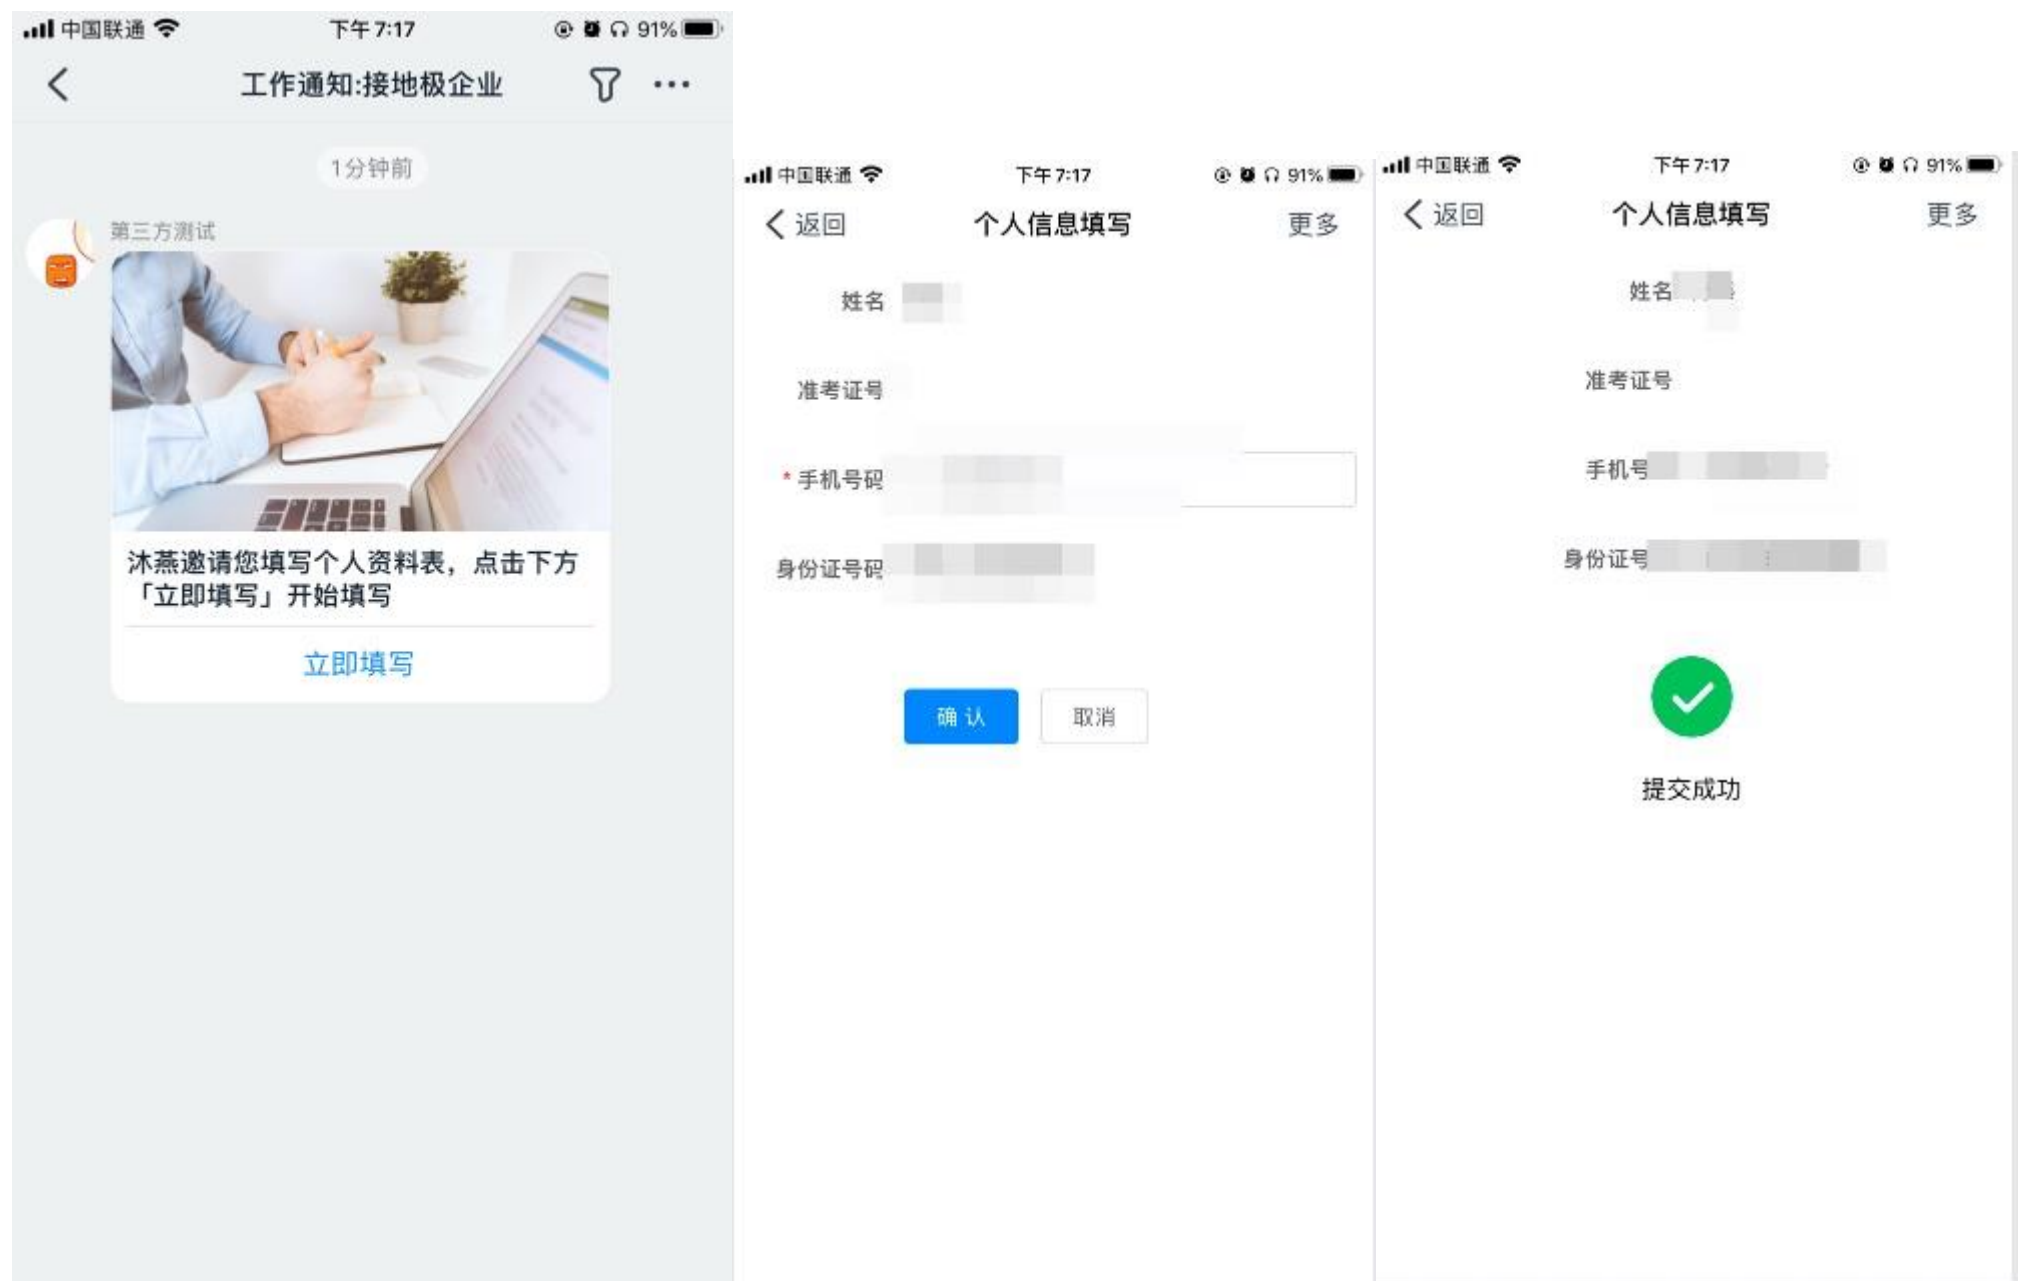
中国联通 下午7:17 91%

工作通知:接地极企业

1分钟前

第三方测试

沐燕邀请您填写个人资料表，点击下方「立即填写」开始填写

立即填写

中国联通 下午7:17 91%

返回 个人信息填写 更多

姓名 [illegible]

准考证号

* 手机号码 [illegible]

身份证号码 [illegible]

确 认 取消

中国联通 下午7:17 91%

返回 个人信息填写 更多

姓名 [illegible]

准考证号

手机号 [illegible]

身份证号 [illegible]

提交成功